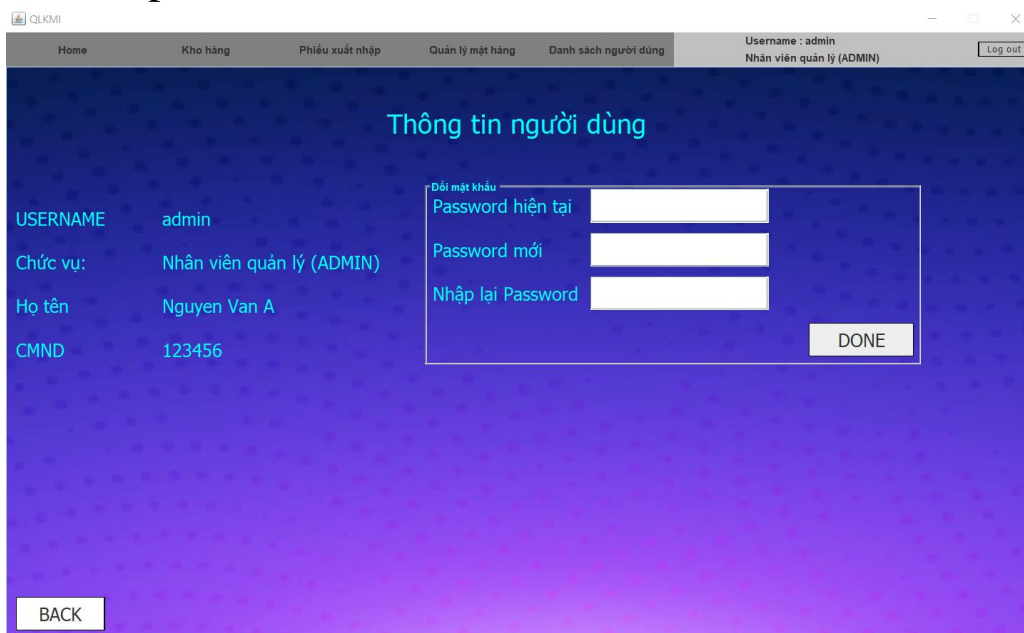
QLKMI

Home Kho hàng Phiếu xuất nhập Quản lý mặt hàng Danh sách người dùng Username : admin Nhân viên quản lý (ADMIN) Log out

Thông tin người dùng

USERNAME admin

Chức vụ: Nhân viên quản lý (ADMIN)

Họ tên Nguyen Van A

CMND 123456

Đổi mật khẩu

Password hiện tại

Password mới

Nhập lại Password

DONE

BACK